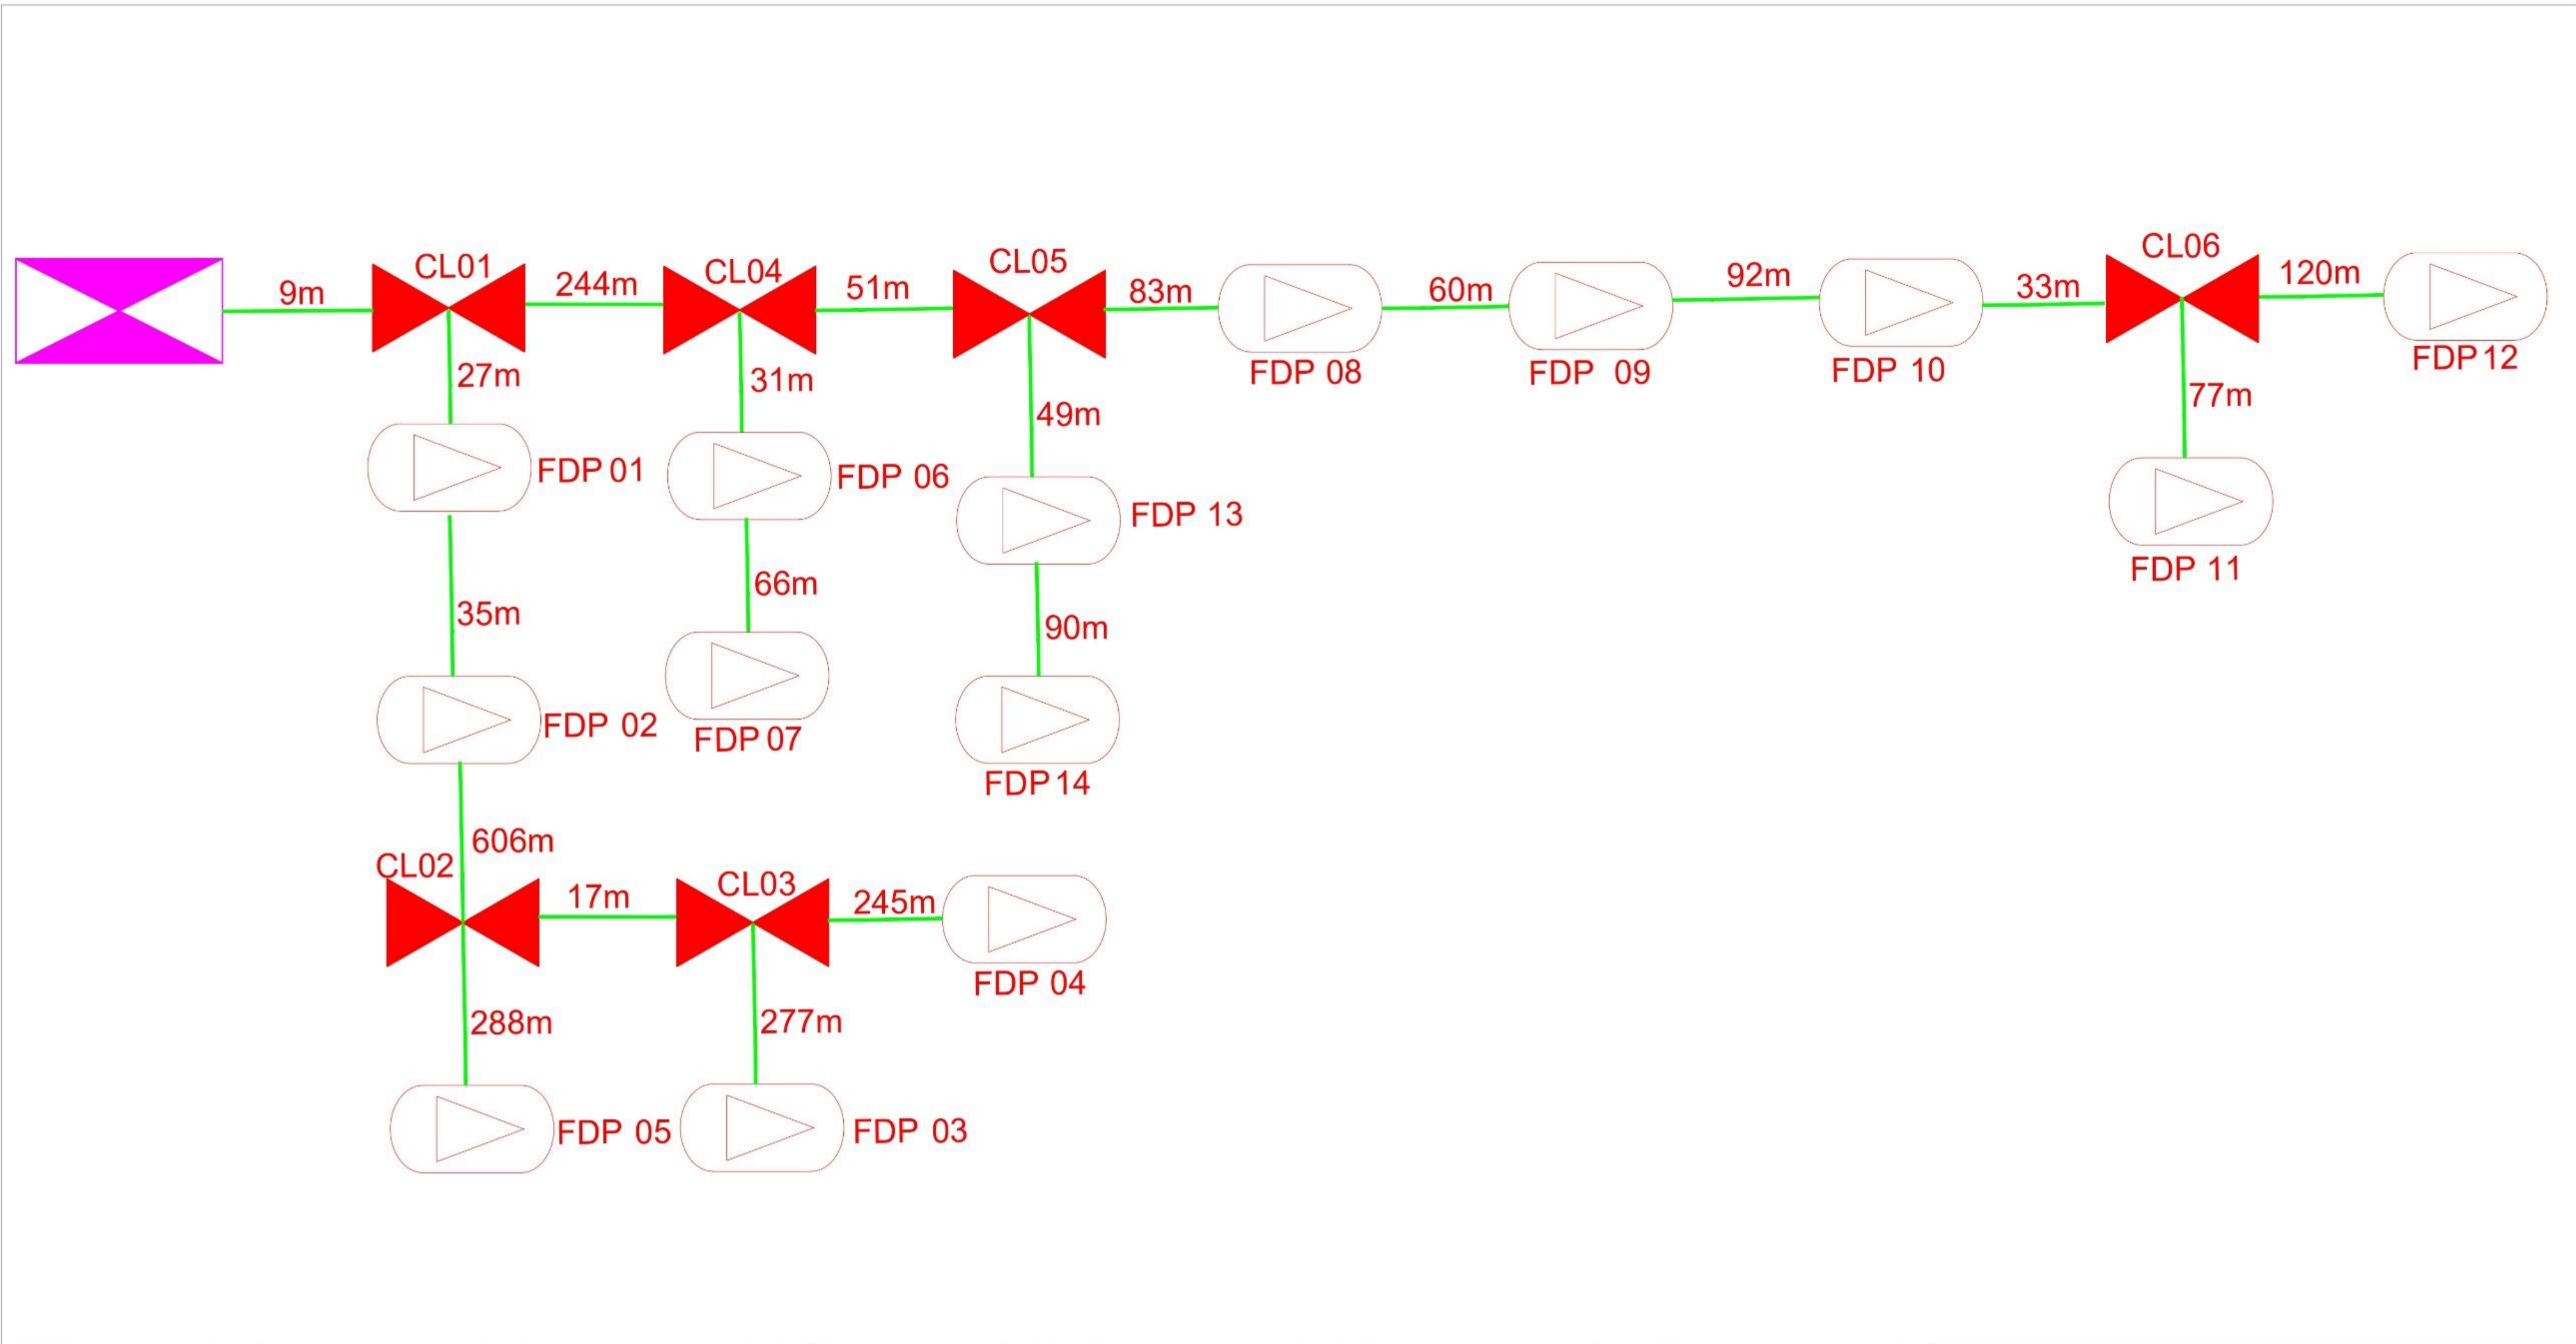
9m
CL01
244m
CL04
51m
CL05
83m
60m
92m
33m
CL06
120m
FDP 08
FDP 09
FDP 10
FDP 12
27m
31m
49m
77m
FDP 01
FDP 06
FDP 13
FDP 11
35m
66m
90m
FDP 02
FDP 07
FDP 14
606m
CL02
17m
CL03
245m
FDP 04
288m
277m
FDP 05
FDP 03